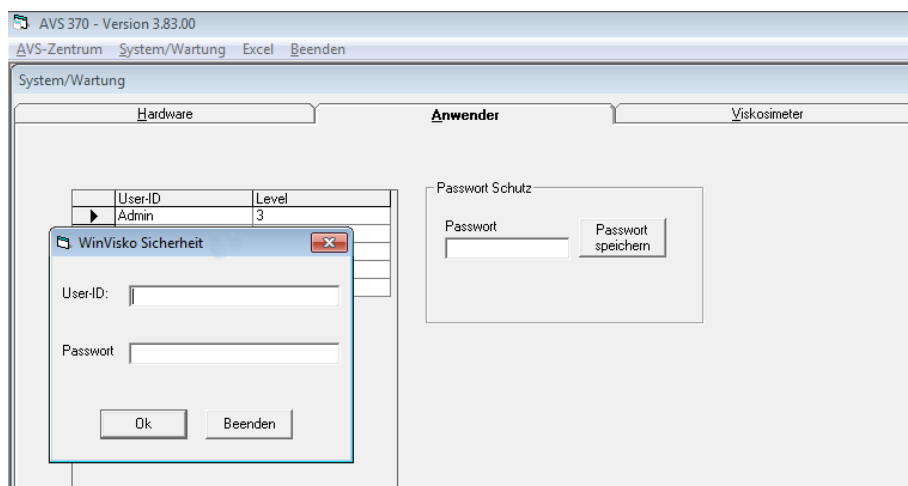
AVS 370 - Version 3.83.00

AVS-Zentrum System/Wartung Excel Beenden

System/Wartung

Hardware

Anwender

Viskosimeter

| | User-ID | Level |
|---|---|---|
| ▶ | Admin | 3 |

Passwort Schutz

Passwort

Passwort speichern

WinVisko Sicherheit

User-ID:

Passwort

Ok

Beenden